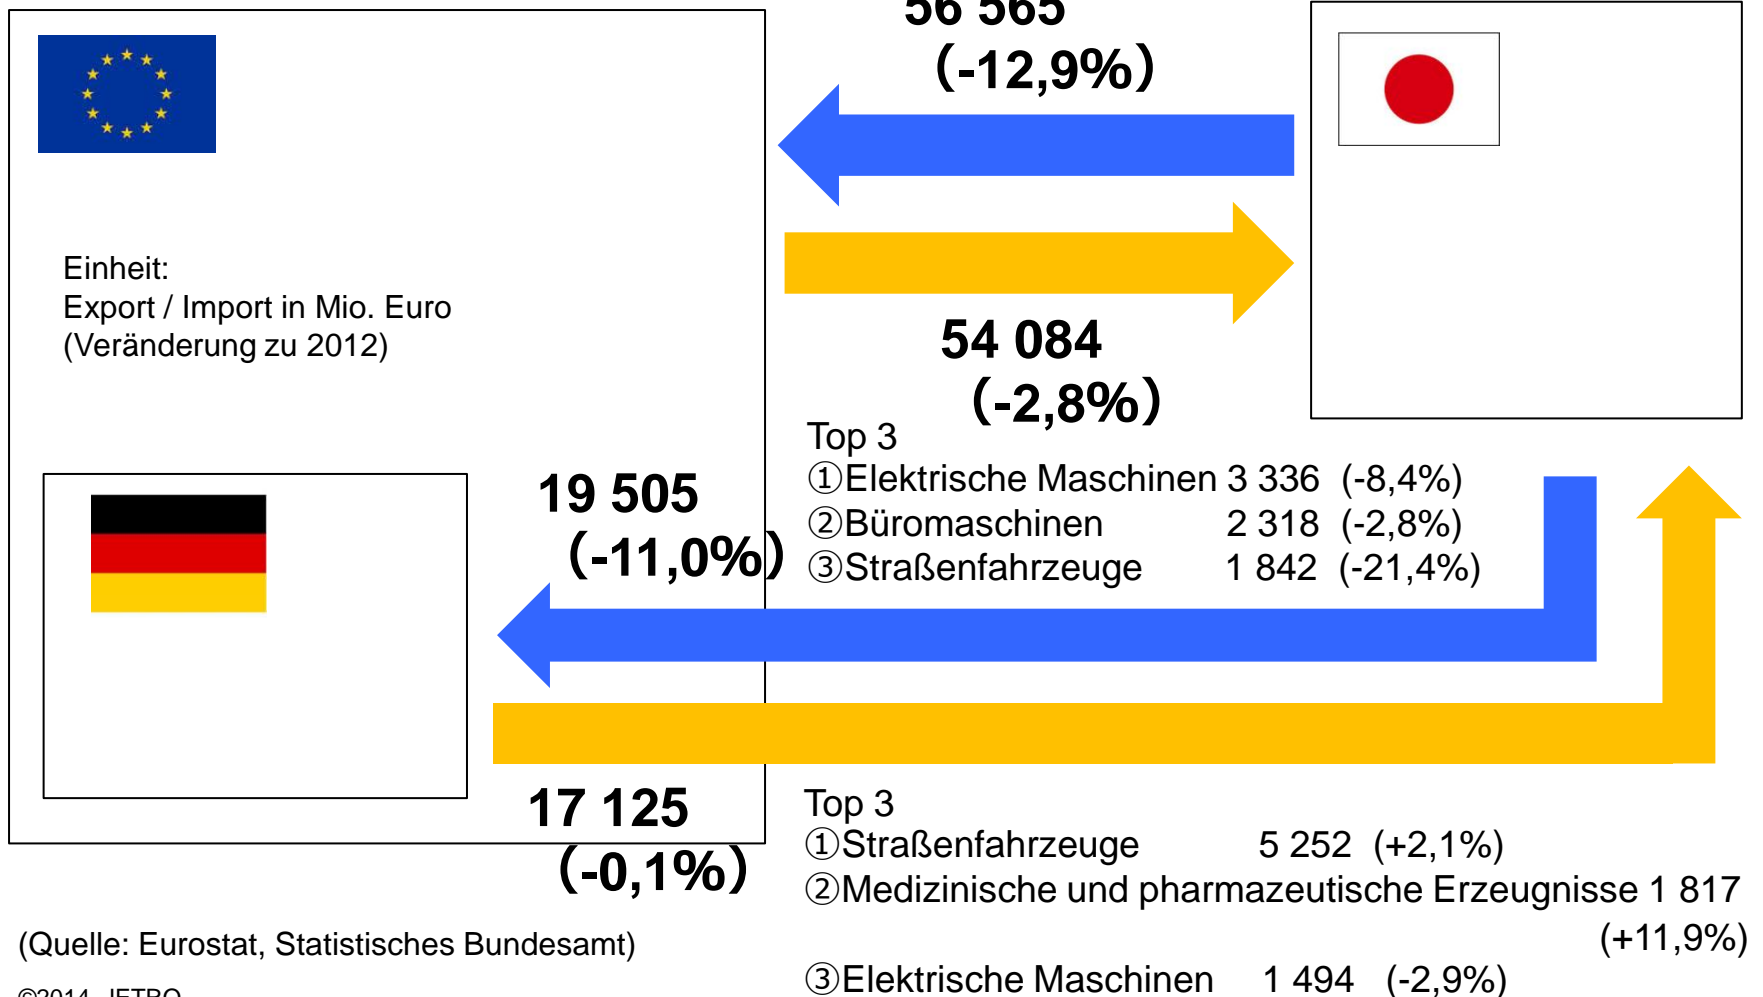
56 565
(-12,9%)

Einheit:
Export / Import in Mio. Euro
(Veränderung zu 2012)

54 084
(-2,8%)

Top 3
①Elektrische Maschinen 3 336 (-8,4%)
②Büromaschinen 2 318 (-2,8%)
③Straßenfahrzeuge 1 842 (-21,4%)

19 505
(-11,0%)

17 125
(-0,1%)

Top 3
①Straßenfahrzeuge 5 252 (+2,1%)
②Medizinische und pharmazeutische Erzeugnisse 1 817 (+11,9%)
③Elektrische Maschinen 1 494 (-2,9%)

(Quelle: Eurostat, Statistisches Bundesamt)

©2014 JETRO